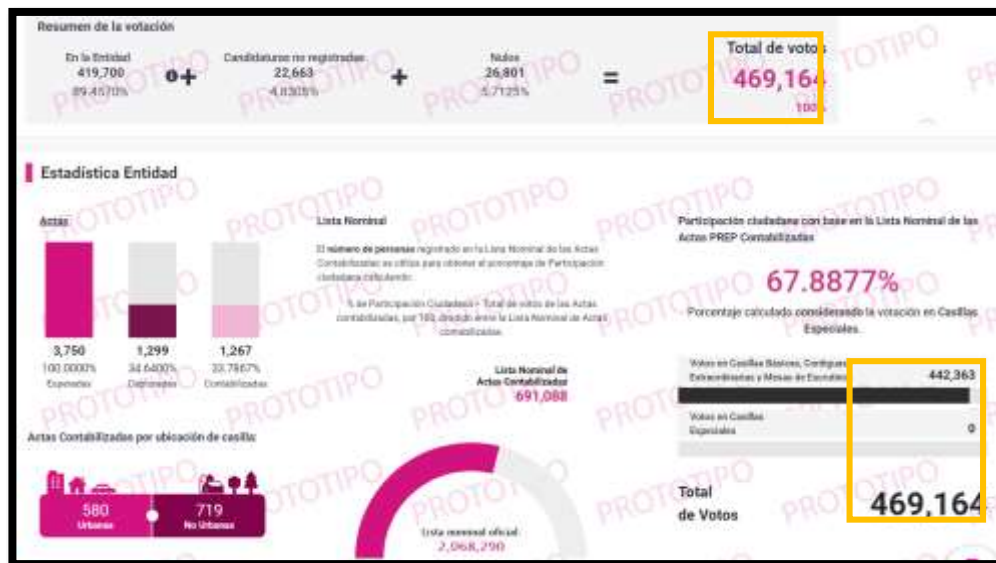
Resumen de la votación

En la Entidad
419,700
89.4570%

Candidaturas no registradas
22,663
4.8305%

Nulos
26,801
5.7125%

Total de votos
469,164
100%

PROTOTIPO

Estadística Entidad

Actas

3,750
100.0000%
Esperadas

1,299
34.6400%
Capturadas

1,267
33.7867%
Contabilizadas

Lista Nominal

El número de personas registrado en la Lista Nominal de las Actas Contabilizadas es cifras para obtener el porcentaje de Participación ciudadana calculando.

% de Participación Ciudadana = Total de votos de las Actas contabilizadas, por 100, dividido entre la Lista Nominal de Actas contabilizadas.

Lista Nominal de Actas Contabilizadas
691,088

Participación ciudadana con base en la Lista Nominal de las Actas PREP Contabilizadas

67.8877%

Porcentaje calculado considerando la votación en Casillas Especiales.

Votos en Casillas Básicas, Contiguas, Extraordinarias y Mesas de Escrutinio
442,363

Votos en Casillas Especiales
0

Actas Contabilizadas por ubicación de casilla:

580
Urbanas

719
No Urbanas

Lista nominal oficial:
2,068,290

Total de Votos
469,164